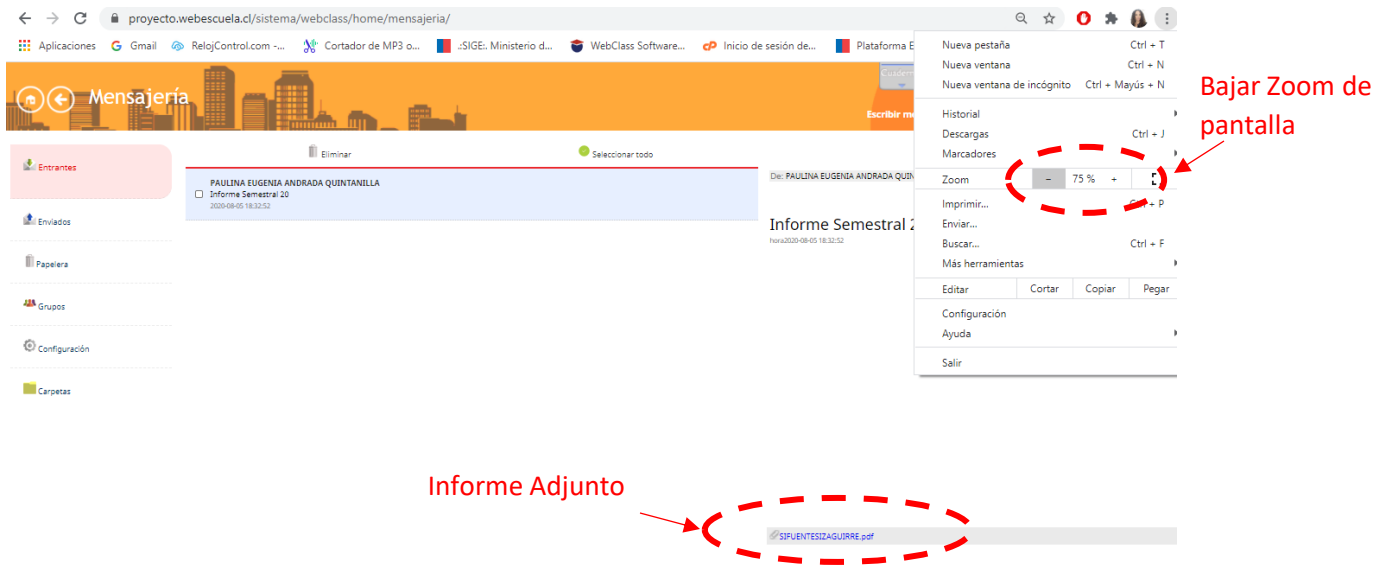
proyecto.webescuela.cl/sistema/webclass/home/mensajeria/

Aplicaciones Gmail RelojControl.com -... Cortador de MP3 o... .:SIGE:. Ministerio d... WebClass Software... Inicio de sesión de... Plataforma E

Mensajería

Cuade

Escribir m

Entrantes

Enviados

Papelera

Grupos

Configuración

Carpetas

Eliminar

Seleccionar todo

PAULINA EUGENIA ANDRADA QUINTANILLA
Informe Semestral 20
2020-08-05 18:32:52

De: PAULINA EUGENIA ANDRADA QUIN

Informe Semestral 2
hora2020-08-05 18:32:52

Nueva pestaña Ctrl + T
Nueva ventana Ctrl + N
Nueva ventana de incógnito Ctrl + Mayús + N
Historial
Descargas Ctrl + J
Marcadores
Zoom – 75 % +
Imprimir... Ctrl + P
Enviar...
Buscar... Ctrl + F
Más herramientas
Editar Cortar Copiar Pegar
Configuración
Ayuda
Salir

Bajar Zoom de pantalla

Informe Adjunto

SIFUENTESIZAGUIRRE.pdf